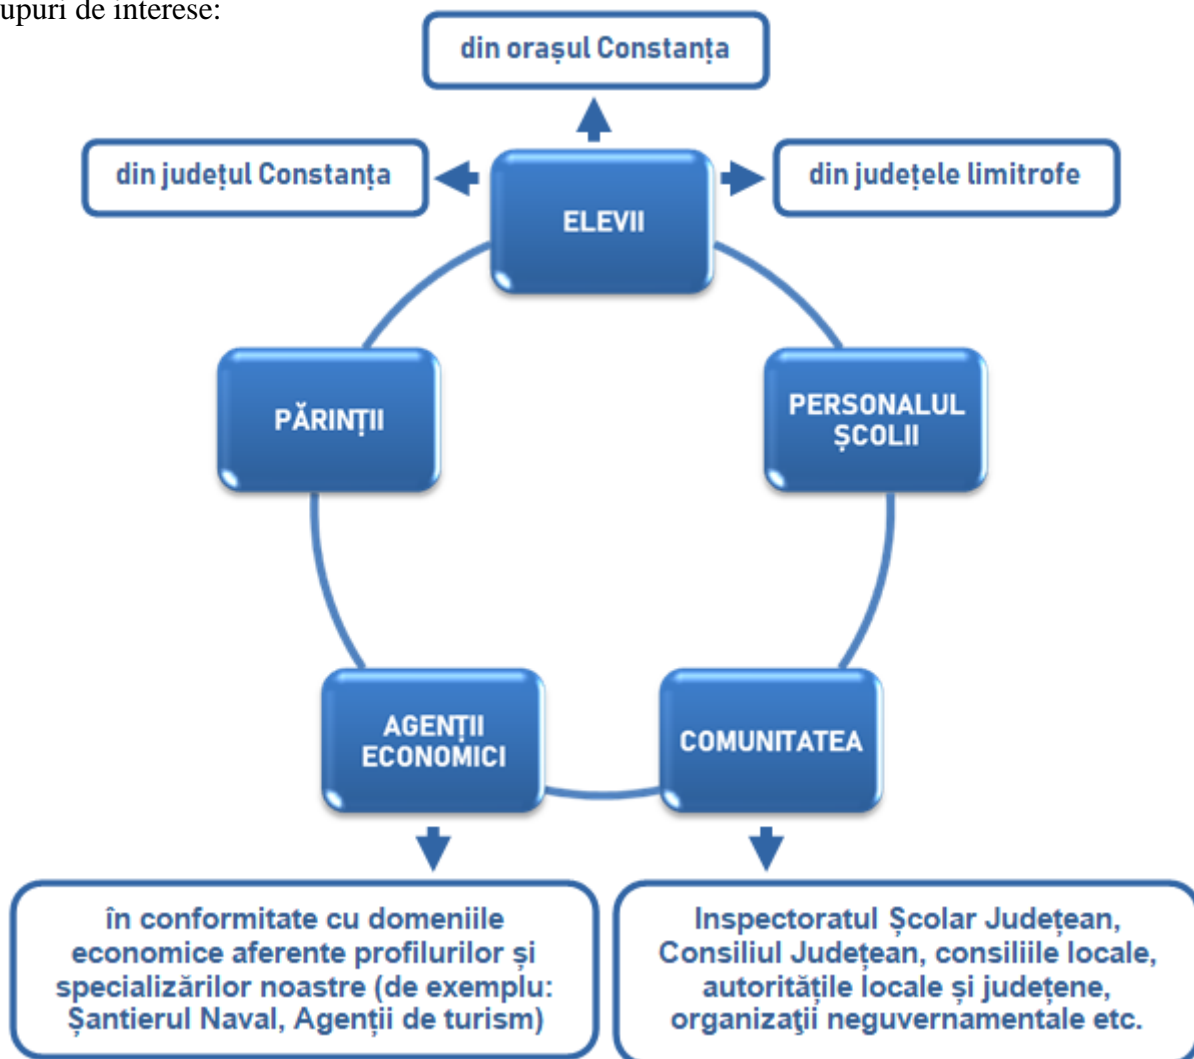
upuri de interese:

din orașul Constanța

din județul Constanța

ELEVII

din județele limitrofe

PĂRINȚII

PERSONALUL ȘCOLII

AGENȚII ECONOMICI

COMUNITATEA

în conformitate cu domeniile economice aferente profilurilor și specializărilor noastre (de exemplu: Șantierul Naval, Agenții de turism)

Inspectoratul Școlar Județean, Consiliul Județean, consiliile locale, autoritățile locale și județene, organizaţii neguvernamentale etc.